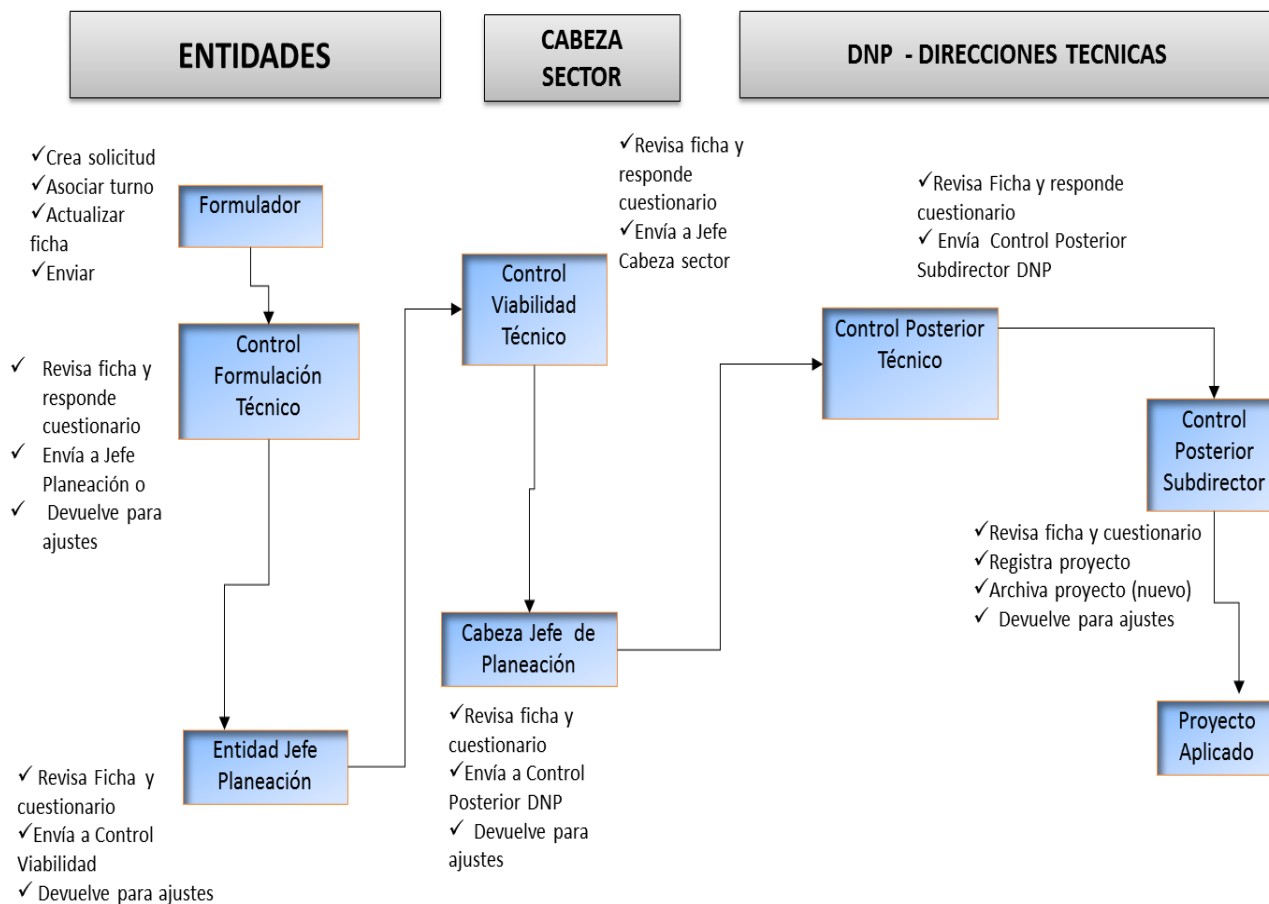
ENTIDADES

CABEZA SECTOR

DNP - DIRECCIONES TECNICAS

✓Crea solicitud
✓Asociar turno
✓Actualizar ficha
✓Enviar

Formulador

✓ Revisa ficha y responde cuestionario
✓ Envía a Jefe Planeación o
✓ Devuelve para ajustes

Control Formulación Técnico

Entidad Jefe Planeación

✓ Revisa Ficha y cuestionario
✓Envía a Control Viabilidad
✓ Devuelve para ajustes

✓Revisa ficha y responde cuestionario
✓Envía a Jefe Cabeza sector

Control Viabilidad Técnico

Cabeza Jefe de Planeación

✓Revisa ficha y cuestionario
✓Envía a Control Posterior DNP
✓ Devuelve para ajustes

✓Revisa Ficha y responde cuestionario
✓ Envía Control Posterior Subdirector DNP

Control Posterior Técnico

Control Posterior Subdirector

✓Revisa ficha y cuestionario
✓Registra proyecto
✓Archiva proyecto (nuevo)
✓ Devuelve para ajustes

Proyecto Aplicado